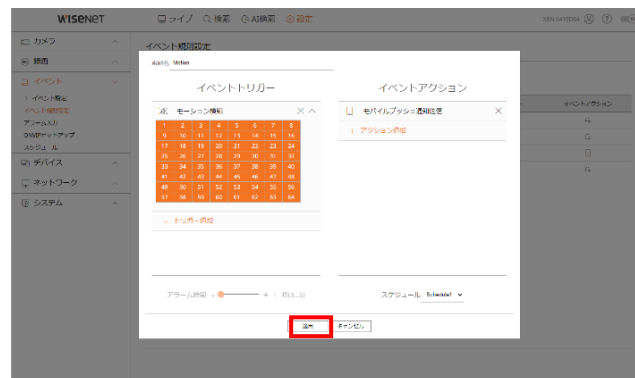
WISENET

ライブ　検索　AI検索　設定

XRN-6410DB4

カメラ

録画

イベント

イベント設定

イベント規則設定

アラーム入力

DWMPセットアップ

スケジュール

デバイス

ネットワーク

システム

イベント規則設定

イベントアクション

規則名 Motion

イベントトリガー

モーション検知

| 1 | 2 | 3 | 4 | 5 | 6 | 7 | 8 |
|---|---|---|---|---|---|---|---|
| 9 | 10 | 11 | 12 | 13 | 14 | 15 | 16 |
| 17 | 18 | 19 | 20 | 21 | 22 | 23 | 24 |
| 25 | 26 | 27 | 28 | 29 | 30 | 31 | 32 |
| 33 | 34 | 35 | 36 | 37 | 38 | 39 | 40 |
| 41 | 42 | 43 | 44 | 45 | 46 | 47 | 48 |
| 49 | 50 | 51 | 52 | 53 | 54 | 55 | 56 |
| 57 | 58 | 59 | 60 | 61 | 62 | 63 | 64 |

トリガー追加

イベントアクション

モバイルプッシュ通知設定

アクション追加

アラーム時間 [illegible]

スケジュール Scheduled

適用　キャンセル